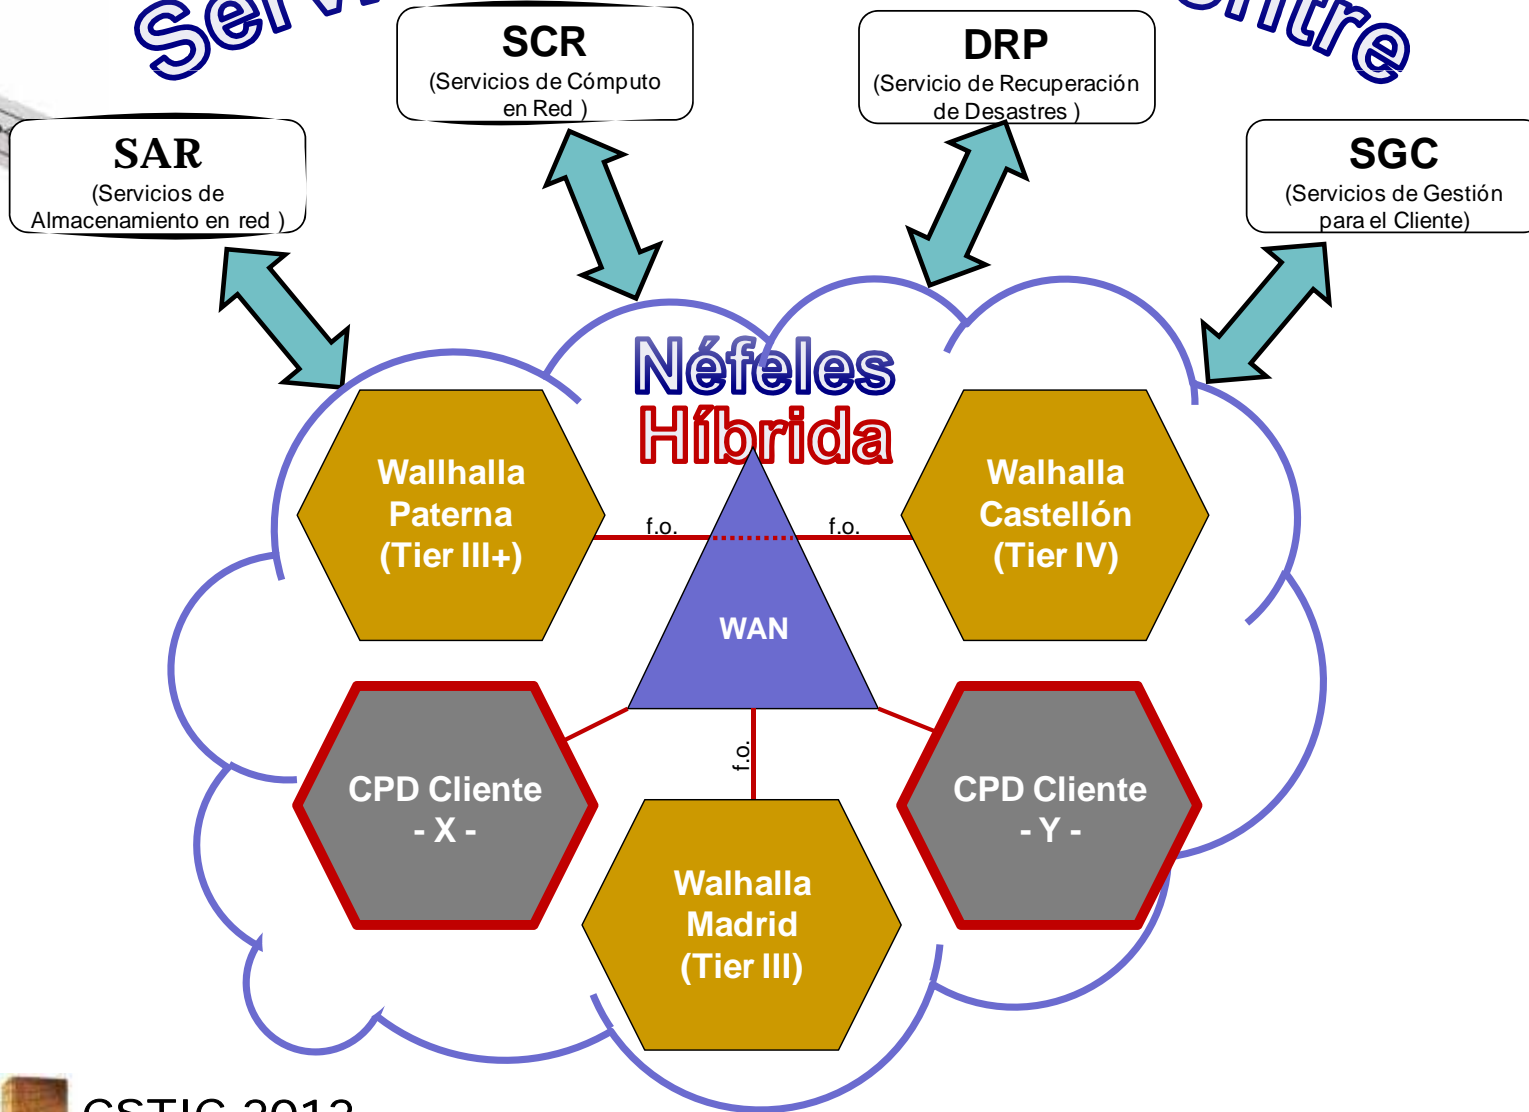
Ser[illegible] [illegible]ntre

SCR
(Servicios de Cómputo en Red )

DRP
(Servicio de Recuperación de Desastres )

SAR
(Servicios de Almacenamiento en red )

SGC
(Servicios de Gestión para el Cliente)

Néfeles
Híbrida

Wallhalla Paterna (Tier III+)

f.o.

f.o.

Walhalla Castellón (Tier IV)

WAN

f.o.

CPD Cliente - X -

CPD Cliente - Y -

Walhalla Madrid (Tier III)

CSTIC 2012